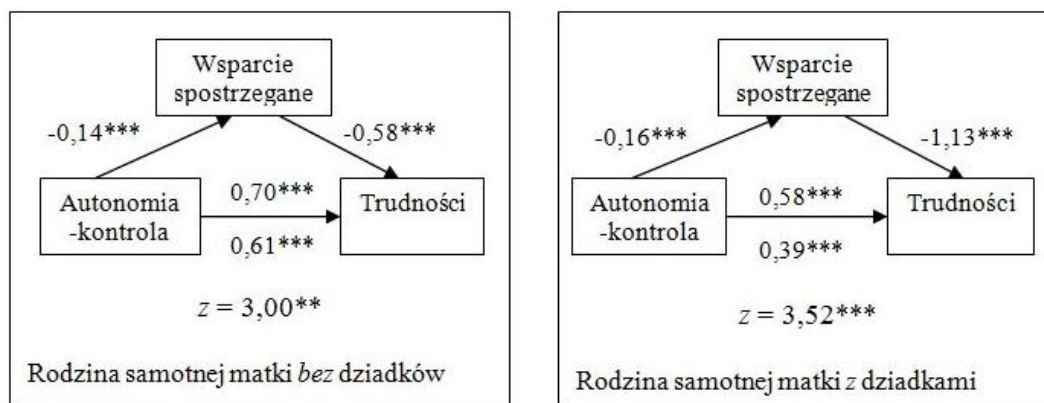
Wsparcie spostrzegane

-0,14***

-0,58***

Autonomia -kontrola

0,70***

0,61***

Trudności

$z$ = 3,00**

Rodzina samotnej matki *bez* dziadków

Wsparcie spostrzegane

-0,16***

-1,13***

Autonomia -kontrola

0,58***

0,39***

Trudności

$z$ = 3,52***

Rodzina samotnej matki *z* dziadkami